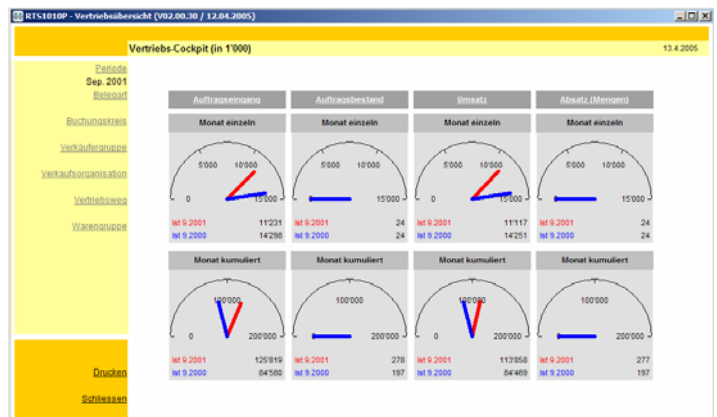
RTS1010P - Vertriebsübersicht (V02.00.30 / 12.04.2005)

Vertriebs-Cockpit (in 1'000)

13.4.2005

Periode
Sep. 2001
Belegart
Buchungskreis
Verkäufergruppe
Verkaufsorganisation
Vertriebsweg
Warengruppe

Drucken
Schliessen

| Auftragseingang | Auftragsbestand | Umsatz | Absatz (Mengen) |
|---|---|---|---|
| Monat einzeln | Monat einzeln | Monat einzeln | Monat einzeln |
| 0 5'000 10'000 15'000 | 5'000 10'000 15'000 | 0 5'000 10'000 15'000 | 5'000 10'000 15'000 |
| Ist 9.2001 11'231 | Ist 9.2001 24 | Ist 9.2001 11'117 | Ist 9.2001 24 |
| Ist 9.2000 14'298 | Ist 9.2000 24 | Ist 9.2000 14'251 | Ist 9.2000 24 |
| Monat kumuliert | Monat kumuliert | Monat kumuliert | Monat kumuliert |
| 0 100'000 200'000 | 100'000 200'000 | 0 100'000 200'000 | 100'000 200'000 |
| Ist 9.2001 125'819 | Ist 9.2001 278 | Ist 9.2001 113'858 | Ist 9.2001 277 |
| Ist 9.2000 84'580 | Ist 9.2000 197 | Ist 9.2000 84'469 | Ist 9.2000 197 |